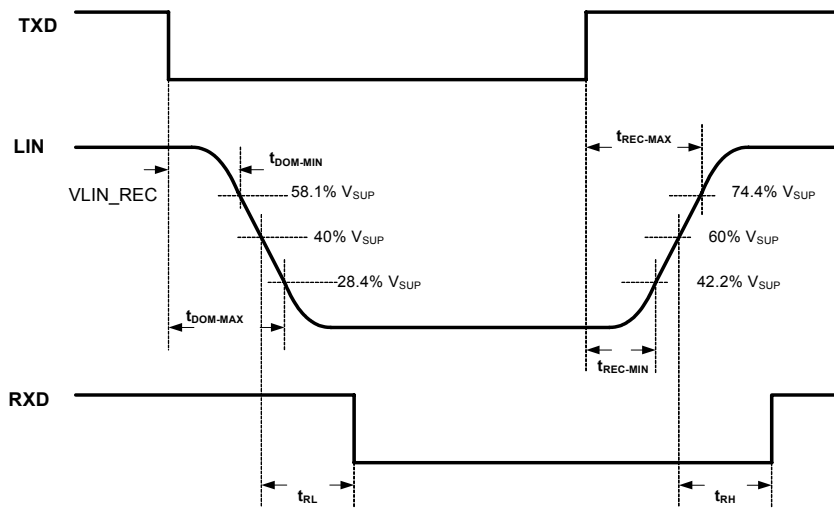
TXD

LIN

$t_{DOM\text{-}MIN}$

$t_{REC\text{-}MAX}$

VLIN_REC

58.1% $V_{SUP}$

74.4% $V_{SUP}$

40% $V_{SUP}$

60% $V_{SUP}$

28.4% $V_{SUP}$

42.2% $V_{SUP}$

$t_{DOM\text{-}MAX}$

$t_{REC\text{-}MIN}$

RXD

$t_{RL}$

$t_{RH}$